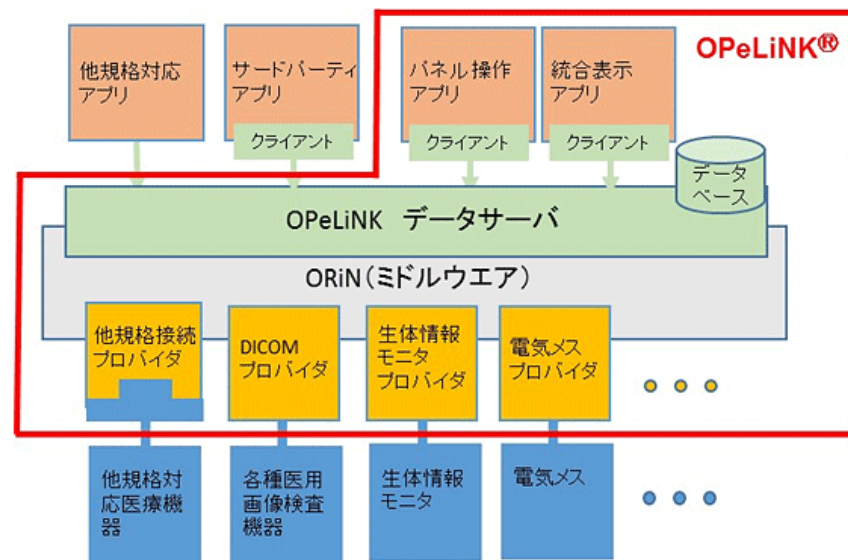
OPeLiNK®

他規格対応アプリ

サードパーティアプリ
クライアント

パネル操作アプリ
クライアント

統合表示アプリ
クライアント

データベース

OPeLiNK データサーバ

ORiN（ミドルウエア）

他規格接続プロバイダ

DICOMプロバイダ

生体情報モニタプロバイダ

電気メスプロバイダ

他規格対応医療機器

各種医用画像検査機器

生体情報モニタ

電気メス